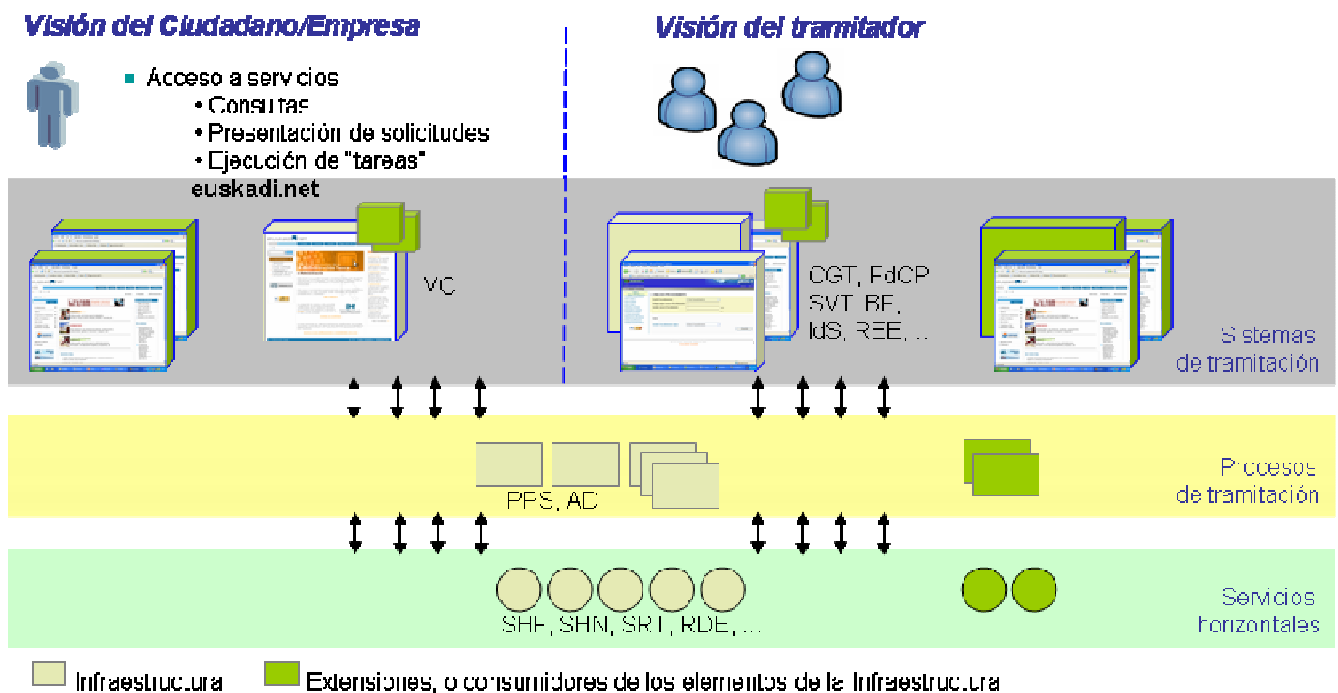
Visión del Ciudadano/Empresa

Visión del tramitador

Acceso a servicios
• Consultas
• Presentación de solicitudes
• Ejecución de "tareas"

euskadi.net

VC

CGT, FdCP
SVT, BF,
IdS, REE, ...

Sistemas de tramitación

PPS, AD

Procesos de tramitación

SHF, SHN, SRT, RDE, ...

Servicios horizontales

Infraestructura

Extensiones, o consumidores de los elementos de la Infraestructura